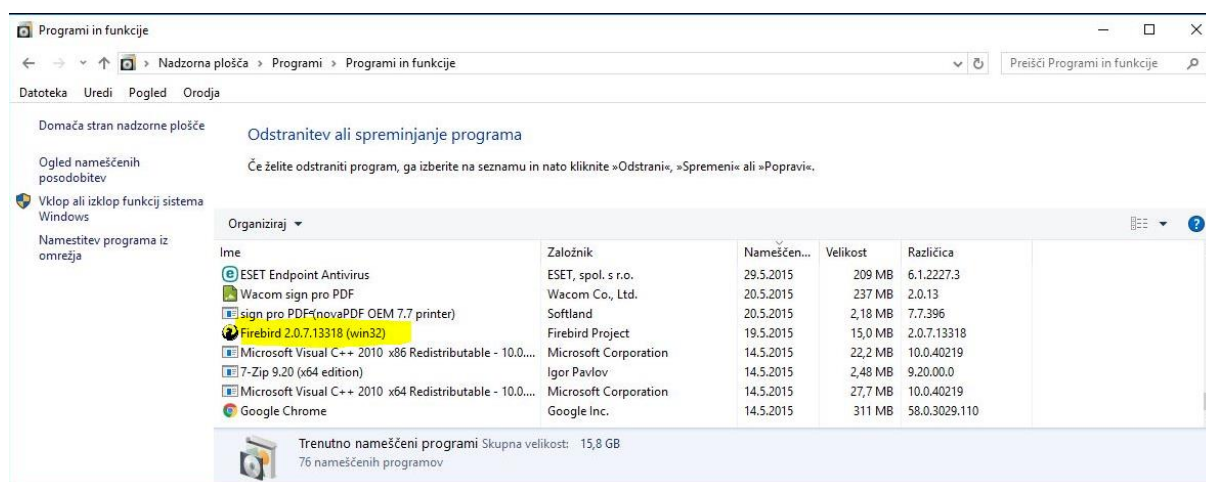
Programi in funkcije

Nadzorna plošča > Programi > Programi in funkcije

Preišči Programi in funkcije

Datoteka Uredi Pogled Orodja

Domača stran nadzorne plošče

Ogled nameščenih posodobitev

Vklop ali izklop funkcij sistema Windows

Namestitev programa iz omrežja

Odstranitev ali spreminjanje programa

Če želite odstraniti program, ga izberite na seznamu in nato kliknite »Odstrani«, »Spremeni« ali »Popravi«.

Organiziraj ▾

| Ime | Založnik | Nameščen... | Velikost | Različica |
|---|---|---|---|---|
| ESET Endpoint Antivirus | ESET, spol. s r.o. | 29.5.2015 | 209 MB | 6.1.2227.3 |
| Wacom sign pro PDF | Wacom Co., Ltd. | 20.5.2015 | 237 MB | 2.0.13 |
| sign pro PDF (novaPDF OEM 7.7 printer) | Softland | 20.5.2015 | 2,18 MB | 7.7.396 |
| Firebird 2.0.7.13318 (win32) | Firebird Project | 19.5.2015 | 15,0 MB | 2.0.7.13318 |
| Microsoft Visual C++ 2010 x86 Redistributable - 10.0.... | Microsoft Corporation | 14.5.2015 | 22,2 MB | 10.0.40219 |
| 7-Zip 9.20 (x64 edition) | Igor Pavlov | 14.5.2015 | 2,48 MB | 9.20.00.0 |
| Microsoft Visual C++ 2010 x64 Redistributable - 10.0.... | Microsoft Corporation | 14.5.2015 | 27,7 MB | 10.0.40219 |
| Google Chrome | Google Inc. | 14.5.2015 | 311 MB | 58.0.3029.110 |

Trenutno nameščeni programi Skupna velikost: 15,8 GB
76 nameščenih programov